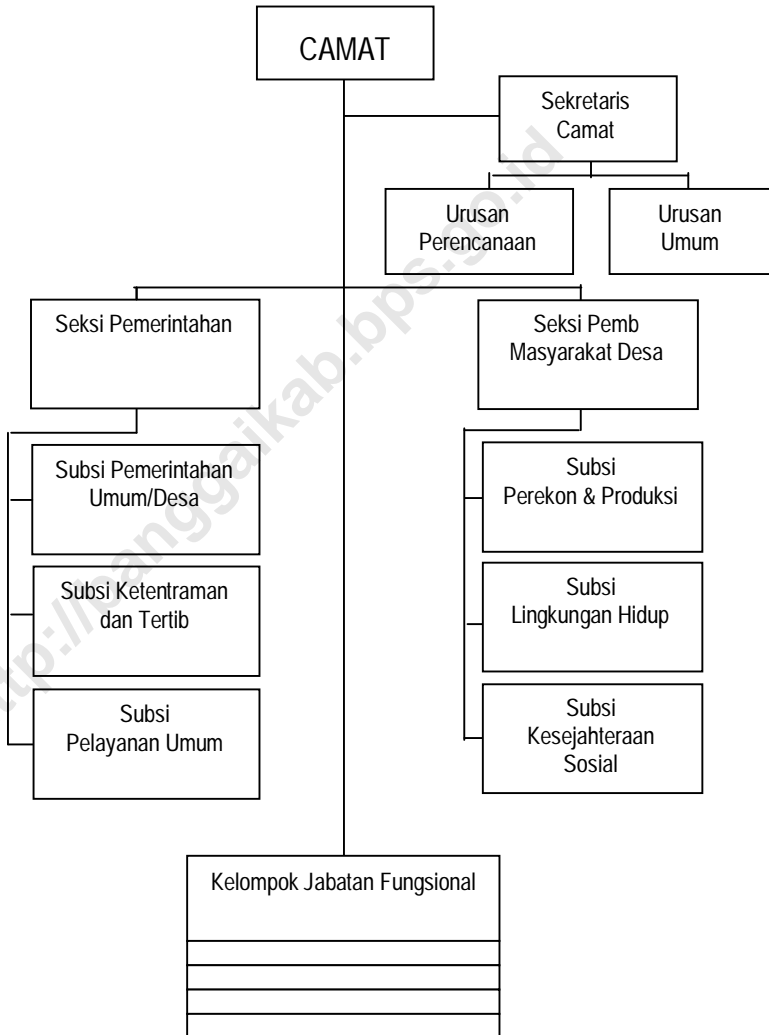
CAMAT

Sekretaris Camat

Urusan Perencanaan

Urusan Umum

Seksi Pemerintahan

Seksi Pemb Masyarakat Desa

Subsi Pemerintahan Umum/Desa

Subsi Ketentraman dan Tertib

Subsi Pelayanan Umum

Subsi Perekon & Produksi

Subsi Lingkungan Hidup

Subsi Kesejahteraan Sosial

Kelompok Jabatan Fungsional

http://banggaikab.bps.go.id